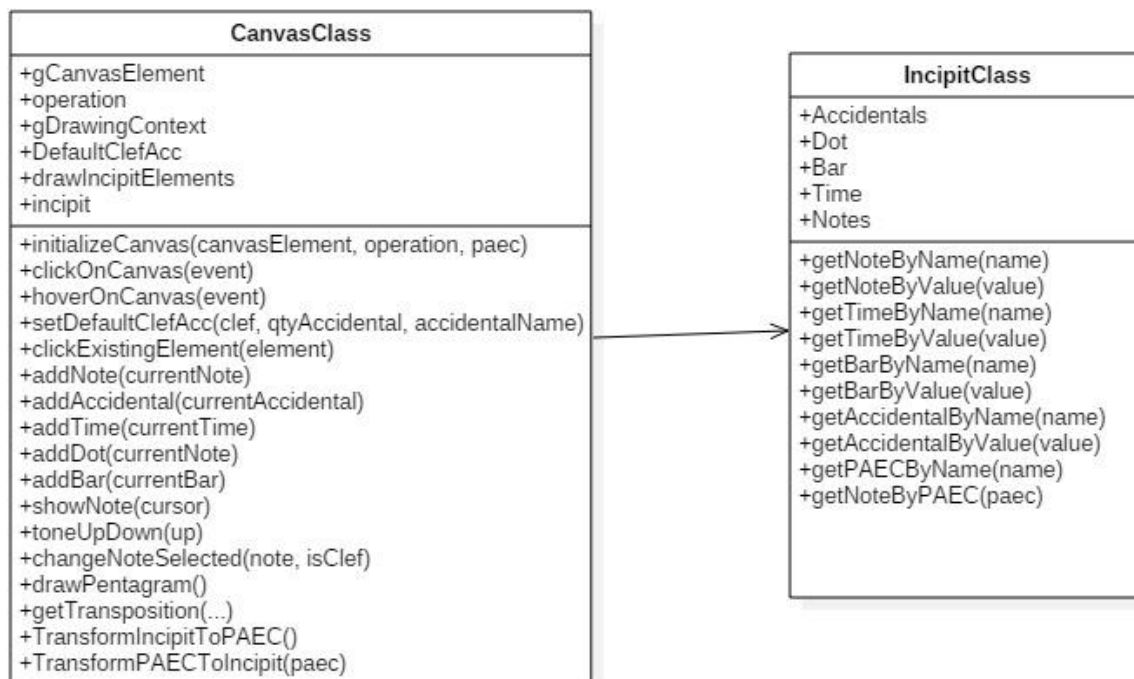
CanvasClass

+gCanvasElement
+operation
+gDrawingContext
+DefaultClefAcc
+drawIncipitElements
+incipit

+initializeCanvas(canvasElement, operation, paec)
+clickOnCanvas(event)
+hoverOnCanvas(event)
+setDefaultClefAcc(clef, qtyAccidental, accidentalName)
+clickExistingElement(element)
+addNote(currentNote)
+addAccidental(currentAccidental)
+addTime(currentTime)
+addDot(currentNote)
+addBar(currentBar)
+showNote(cursor)
+toneUpDown(up)
+changeNoteSelected(note, isClef)
+drawPentagram()
+getTransposition(...)
+TransformIncipitToPAEC()
+TransformPAECToIncipit(paec)

IncipitClass

+Accidentals
+Dot
+Bar
+Time
+Notes

+getNoteByName(name)
+getNoteByValue(value)
+getTimeByName(name)
+getTimeByValue(value)
+getBarByName(name)
+getBarByValue(value)
+getAccidentalByName(name)
+getAccidentalByValue(value)
+getPAECByName(name)
+getNoteByPAEC(paec)